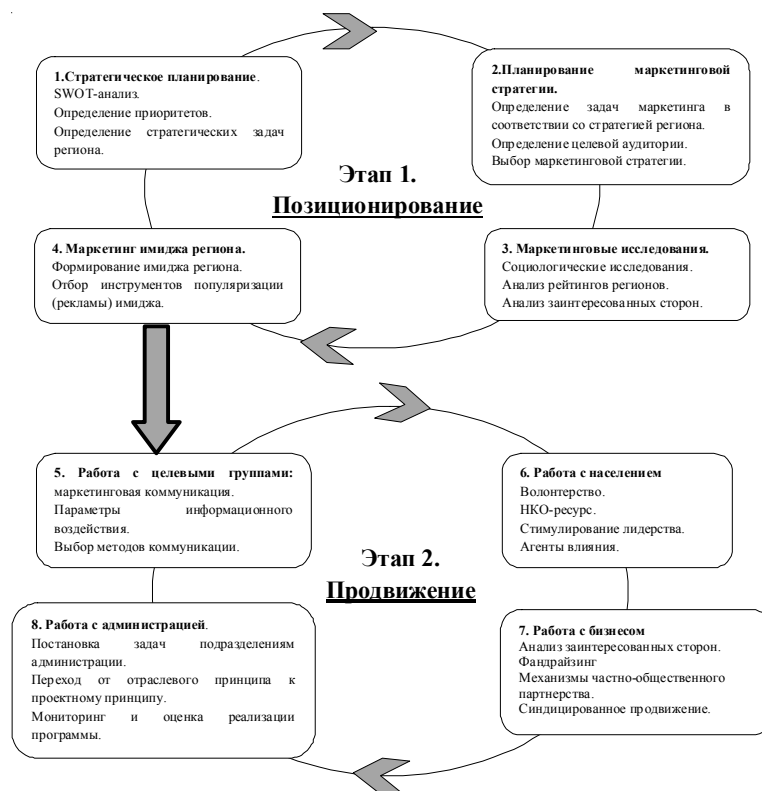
1.Стратегическое планирование.
SWOT-анализ.
Определение приоритетов.
Определение стратегических задач региона.

2.Планирование маркетинговой стратегии.
Определение задач маркетинга в соответствии со стратегией региона.
Определение целевой аудитории.
Выбор маркетинговой стратегии.

Этап 1.
Позиционирование

4. Маркетинг имиджа региона.
Формирование имиджа региона.
Отбор инструментов популяризации (рекламы) имиджа.

3. Маркетинговые исследования.
Социологические исследования.
Анализ рейтингов регионов.
Анализ заинтересованных сторон.

5. Работа с целевыми группами: маркетинговая коммуникация.
Параметры информационного воздействия.
Выбор методов коммуникации.

6. Работа с населением
Волонтерство.
НКО-ресурс.
Стимулирование лидерства.
Агенты влияния.

Этап 2.
Продвижение

8. Работа с администрацией.
Постановка задач подразделениям администрации.
Переход от отраслевого принципа к проектному принципу.
Мониторинг и оценка реализации программы.

7. Работа с бизнесом
Анализ заинтересованных сторон.
Фандрайзинг
Механизмы частно-общественного партнерства.
Синдицированное продвижение.